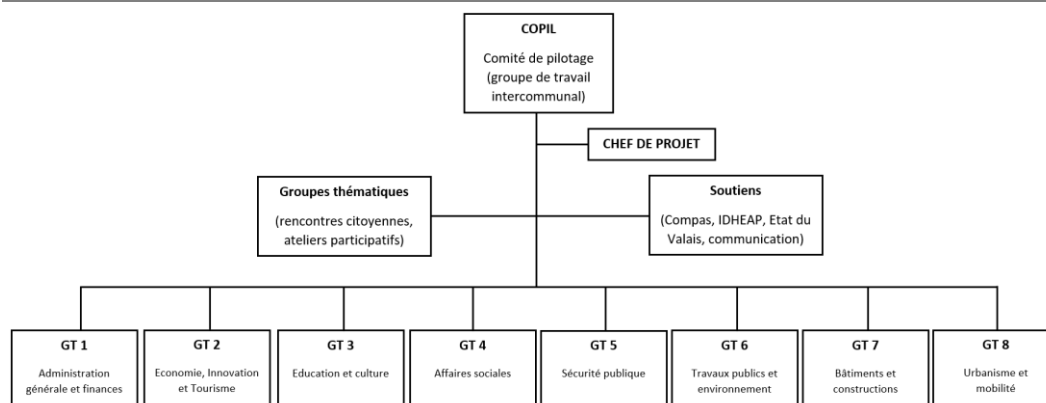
COPIL

Comité de pilotage (groupe de travail intercommunal)

CHEF DE PROJET

Groupes thématiques

(rencontres citoyennes, ateliers participatifs)

Soutiens

(Compas, IDHEAP, Etat du Valais, communication)

GT 1

Administration générale et finances

GT 2

Economie, Innovation et Tourisme

GT 3

Education et culture

GT 4

Affaires sociales

GT 5

Sécurité publique

GT 6

Travaux publics et environnement

GT 7

Bâtiments et constructions

GT 8

Urbanisme et mobilité